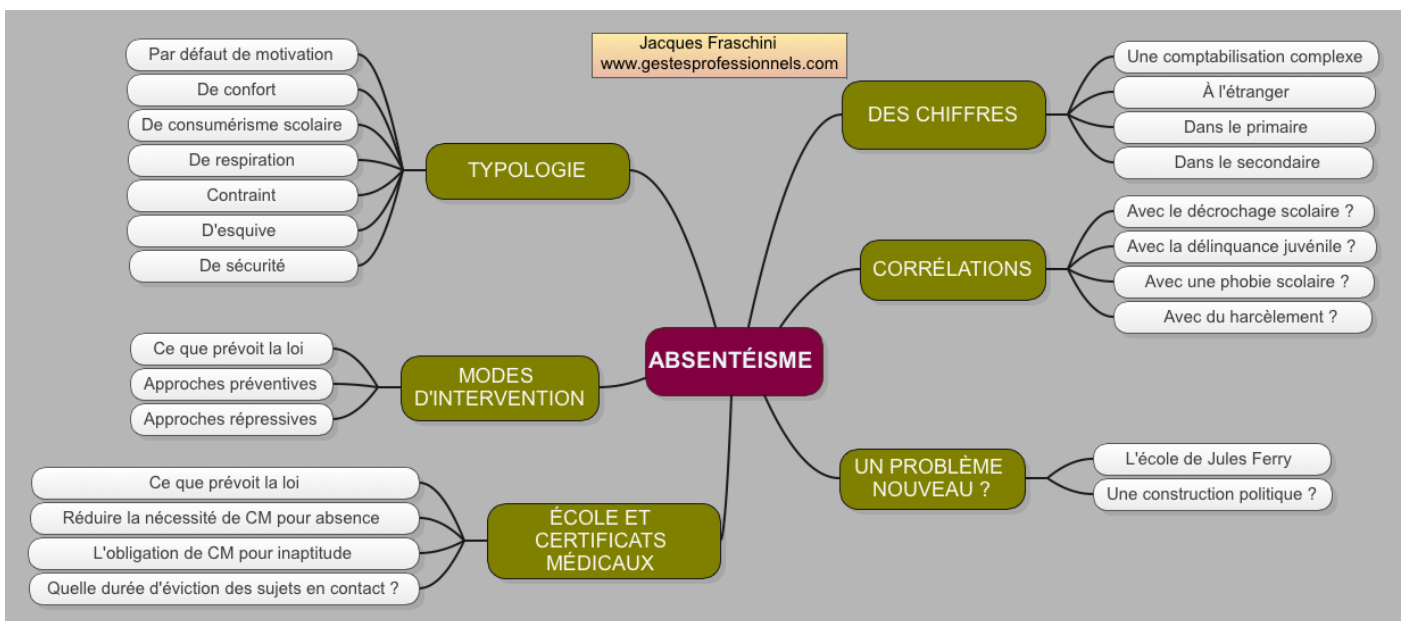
Jacques Fraschini
www.gestesprofessionnels.com

ABSENTÉISME

TYPOLOGIE
Par défaut de motivation
De confort
De consumérisme scolaire
De respiration
Contraint
D'esquive
De sécurité

MODES D'INTERVENTION
Ce que prévoit la loi
Approches préventives
Approches répressives

ÉCOLE ET CERTIFICATS MÉDICAUX
Ce que prévoit la loi
Réduire la nécessité de CM pour absence
L'obligation de CM pour inaptitude
Quelle durée d'éviction des sujets en contact ?

DES CHIFFRES
Une comptabilisation complexe
À l'étranger
Dans le primaire
Dans le secondaire

CORRÉLATIONS
Avec le décrochage scolaire ?
Avec la délinquance juvénile ?
Avec une phobie scolaire ?
Avec du harcèlement ?

UN PROBLÈME NOUVEAU ?
L'école de Jules Ferry
Une construction politique ?